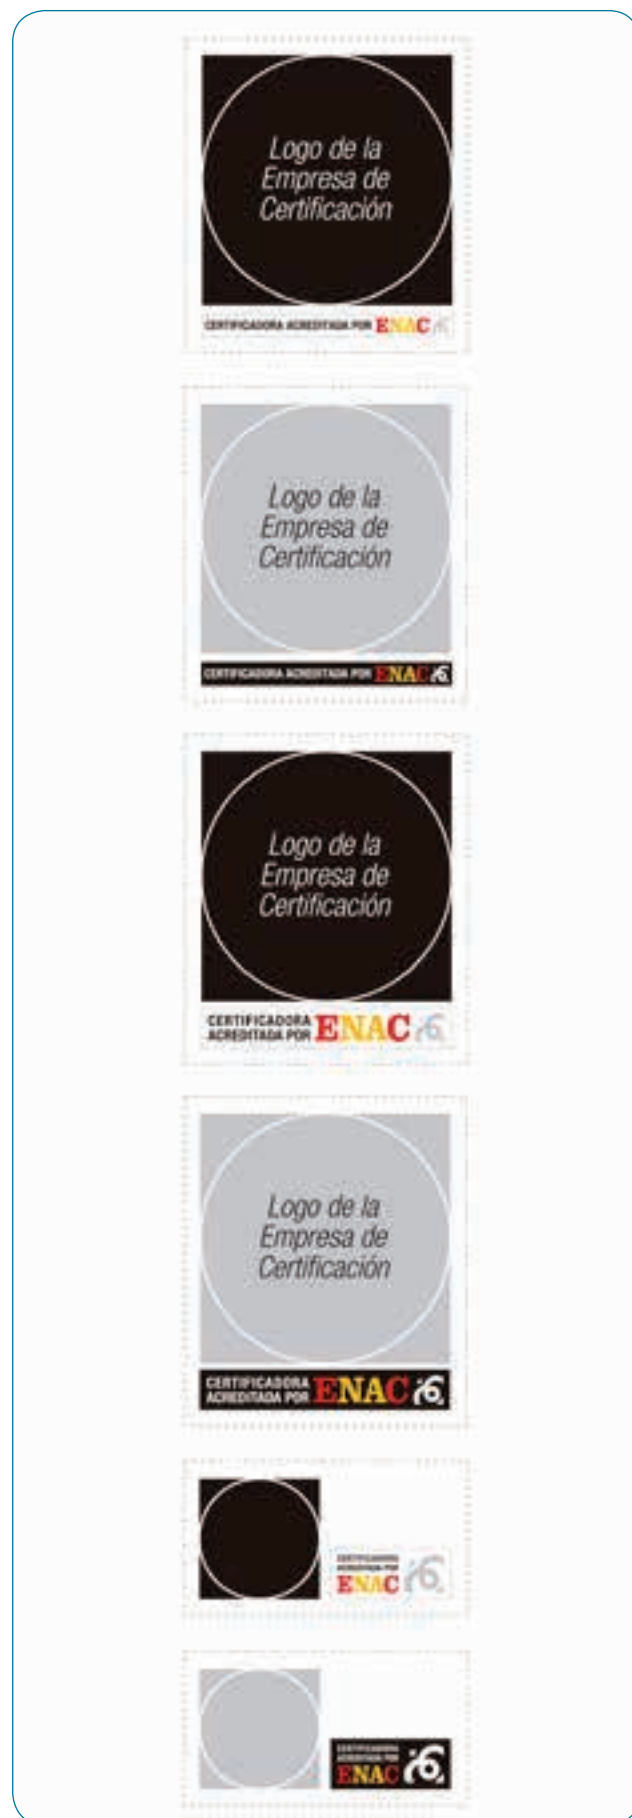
Logo de la Empresa de Certificación

CERTIFICADORA ACREDITADA POR ENAC

Logo de la Empresa de Certificación

CERTIFICADORA ACREDITADA POR ENAC

Logo de la Empresa de Certificación

CERTIFICADORA ACREDITADA POR ENAC

Logo de la Empresa de Certificación

CERTIFICADORA ACREDITADA POR ENAC

CERTIFICADORA ACREDITADA POR ENAC

CERTIFICADORA ACREDITADA POR ENAC